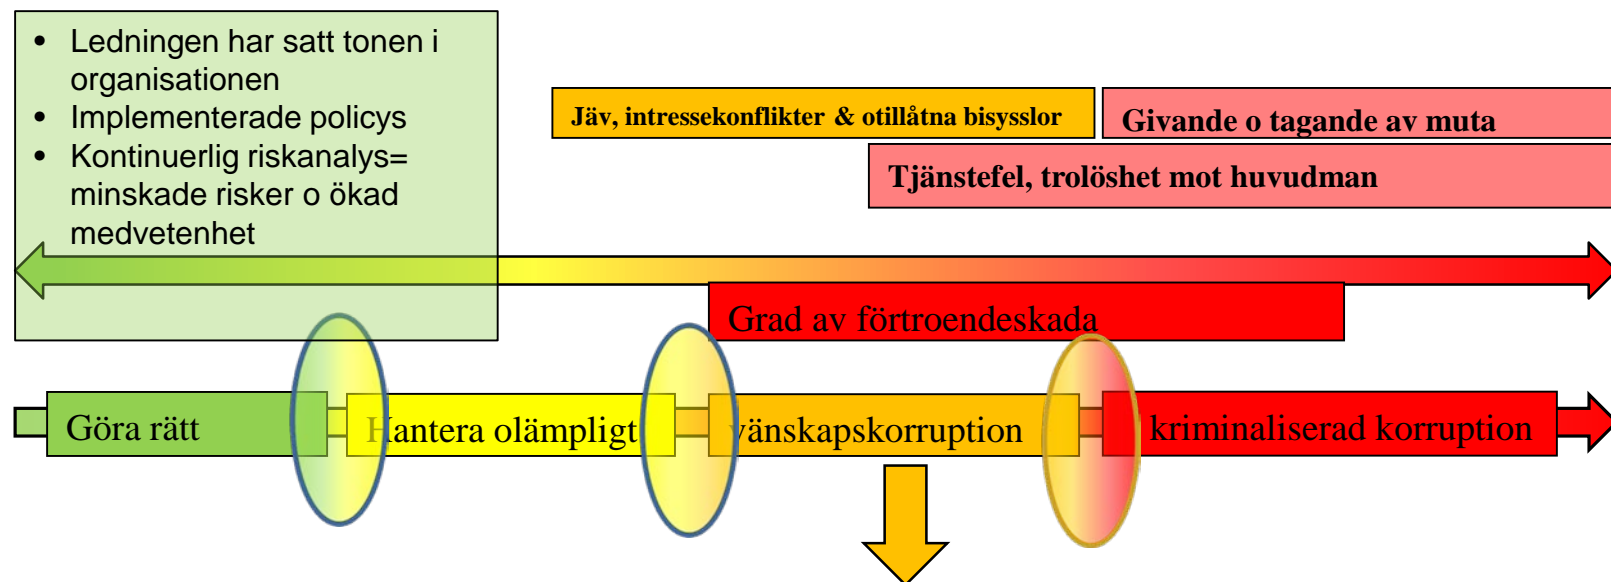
- Ledningen har satt tonen i organisationen
- Implementerade policys
- Kontinuerlig riskanalys= minskade risker o ökad medvetenhet

Jäv, intressekonflikter & otillåtna bisysslor

Givande o tagande av muta

Tjänstefel, trolöshet mot huvudman

Grad av förtroendeskada

Göra rätt

Hantera olämpligt

Vänskapskorruption

kriminaliserad korruption